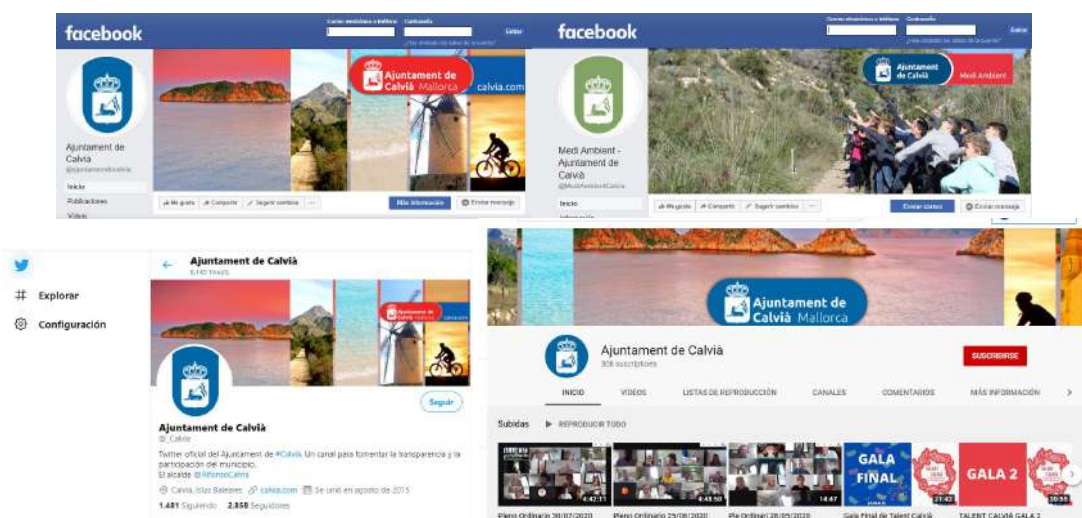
facebook

Correo electrónico o teléfono Contraseña

Entrar

¿Has olvidado los datos de la cuenta?

Ajuntament de Calvià Mallorca

calvia.com

Ajuntament de Calvià

@ajuntamentdecalvia

Inicio

Publicaciones

Vídeos

Me gusta Compartir Sugerir cambios ···

Más información

Enviar mensaje

facebook

Correo electrónico o teléfono Contraseña

Entrar

¿Has olvidado los datos de la cuenta?

Ajuntament de Calvià

Medi Ambient

Medi Ambient - Ajuntament de Calvià

@MediAmbientCalvia

Inicio

Información

Me gusta Compartir Sugerir cambios ···

Enviar correo

Enviar mensaje

Explorar

Configuración

Ajuntament de Calvià

6.440 Tweets

Ajuntament de Calvià

calvia.com

Seguir

Ajuntament de Calvià

@_Calvia

Twitter oficial del Ajuntament de #Calvià. Un canal para fomentar la transparencia y la participación del municipio.

El alcalde @AlfonsoCalvia

Calvià, Islas Baleares calvia.com Se unió en agosto de 2015

1.481 Siguiendo 2.850 Seguidores

Ajuntament de Calvià Mallorca

Ajuntament de Calvià

308 suscriptores

SUSCRIBIRSE

INICIO VÍDEOS LISTAS DE REPRODUCCIÓN CANALES COMENTARIOS MÁS INFORMACIÓN

Subidas REPRODUCIR TODO

4:42:11

4:43:50

14:47

GALA FINAL

21:42

GALA 2

30:55

Pleno Ordinario 30/07/2020

Pleno Ordinario 29/06/2020

Ple Ordinari 28/05/2020

Gala Final de Talent Calvià

TALENT CALVIÀ GALA 2